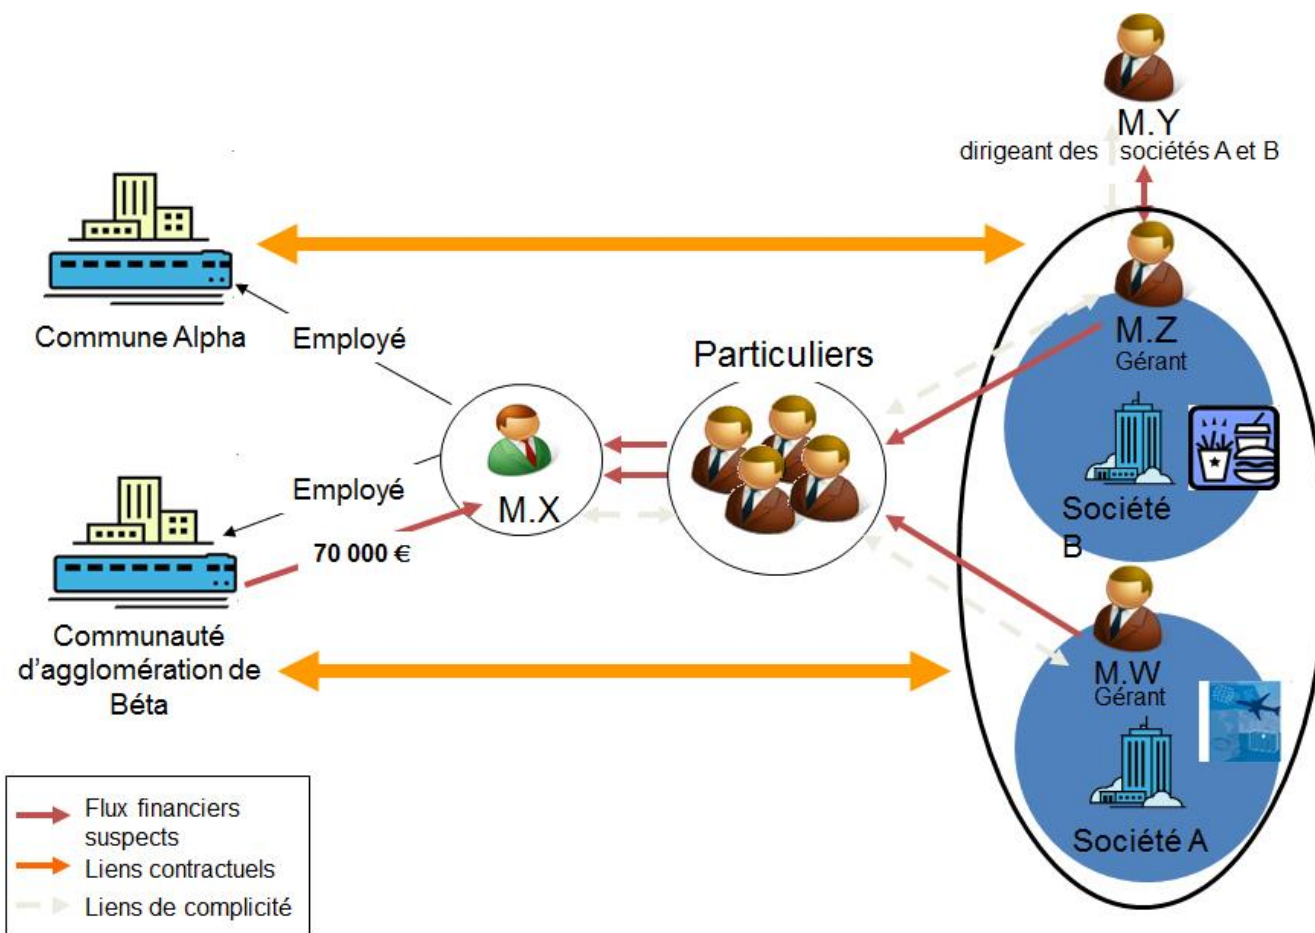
M.Y
dirigeant des sociétés A et B

Commune Alpha

Employé

Particuliers

M.Z
Gérant

Société B

Employé

M.X

70 000 €

M.W
Gérant

Communauté d'agglomération de Béta

Société A

Flux financiers suspects
Liens contractuels
Liens de complicité